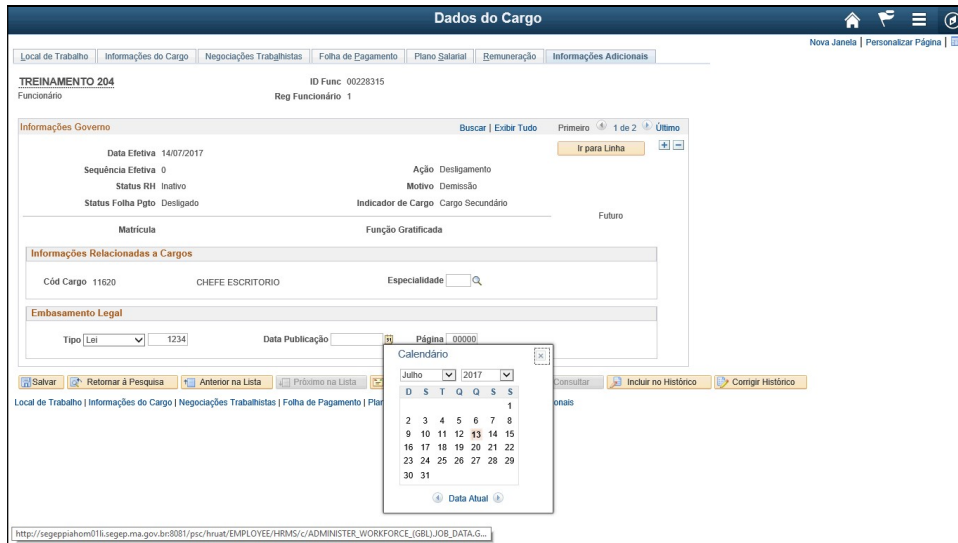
Dados do Cargo

Nova Janela | Personalizar Página |

Local de Trabalho | Informações do Cargo | Negociações Trabalhistas | Folha de Pagamento | Plano Salarial | Remuneração | Informações Adicionais

TREINAMENTO 204
Funcionário

ID Func 00228315
Reg Funcionário 1

Informações Governo

Buscar | Exibir Tudo

Primeiro 1 de 2 Último

Ir para Linha

Data Efetiva 14/07/2017

Sequência Efetiva 0

Ação Desligamento

Status RH Inativo

Motivo Demissão

Status Folha Pgto Desligado

Indicador de Cargo Cargo Secundário

Futuro

Matrícula

Função Gratificada

Informações Relacionadas a Cargos

Cód Cargo 11620 CHEFE ESCRITORIO

Especialidade

Embasamento Legal

Tipo Lei 1234

Data Publicação

Página 00000

Calendário

Julho 2017

| D | S | T | Q | Q | S | S |
|---|---|---|---|---|---|---|
| | | | | | | 1 |
| 2 | 3 | 4 | 5 | 6 | 7 | 8 |
| 9 | 10 | 11 | 12 | 13 | 14 | 15 |
| 16 | 17 | 18 | 19 | 20 | 21 | 22 |
| 23 | 24 | 25 | 26 | 27 | 28 | 29 |
| 30 | 31 | | | | | |

Data Atual

Salvar | Retornar à Pesquisa | Anterior na Lista | Próximo na Lista | Consultar | Incluir no Histórico | Corrigir Histórico

Local de Trabalho | Informações do Cargo | Negociações Trabalhistas | Folha de Pagamento | Plan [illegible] onais

http://segeppiahom01li.segep.ma.gov.br:8081/psc/hruat/EMPLOYEE/HRMS/c/ADMINISTER_WORKFORCE_(GBL).JOB_DATA.G...